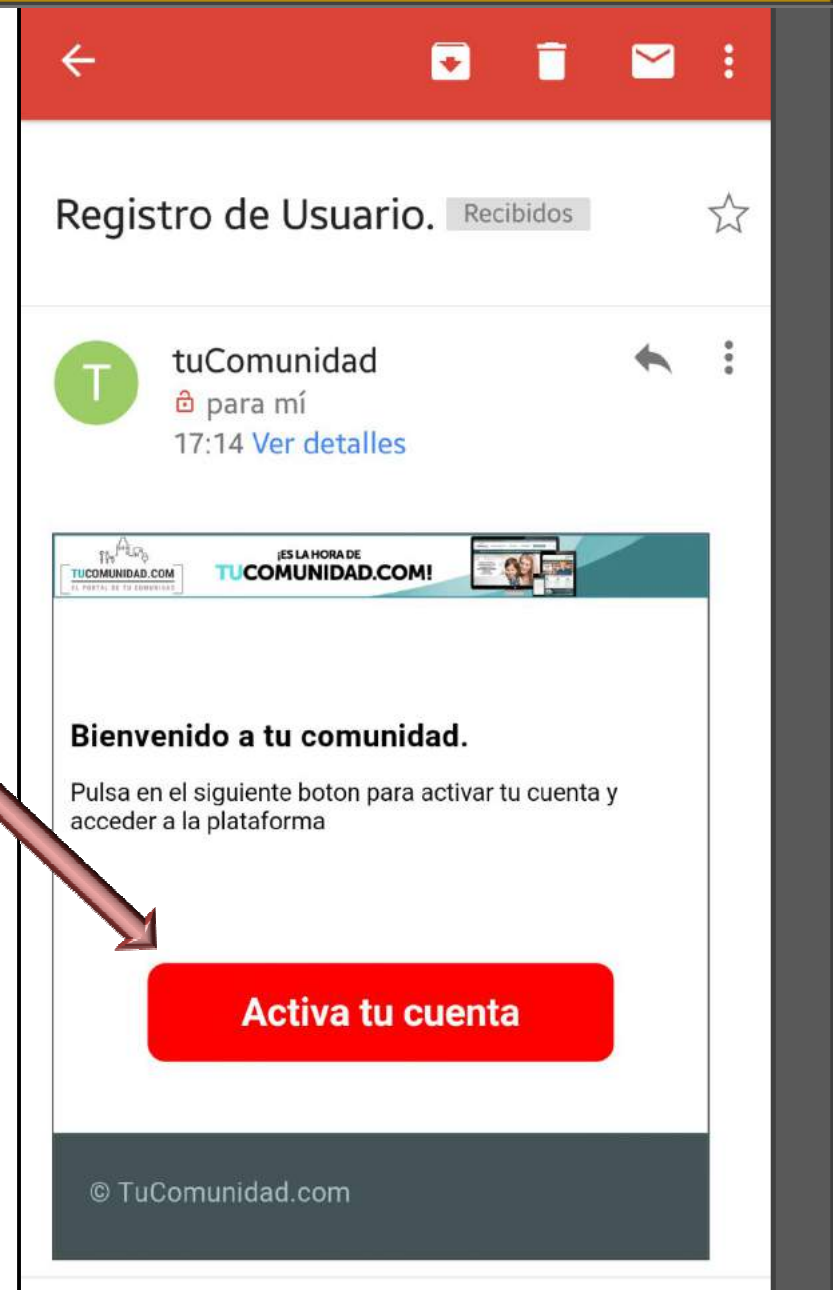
Registro de Usuario. Recibidos

T

tuComunidad
para mí
17:14 Ver detalles

TUCOMUNIDAD.COM
EL PORTAL DE TU COMUNIDAD

¡ES LA HORA DE
TUCOMUNIDAD.COM!

Bienvenido a tu comunidad.

Pulsa en el siguiente boton para activar tu cuenta y acceder a la plataforma

Activa tu cuenta

© TuComunidad.com